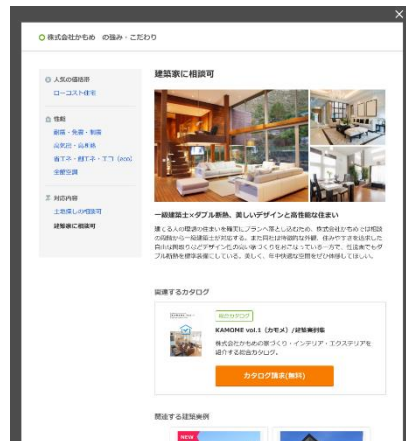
×

株式会社かもめ の強み・こだわり

人気の価格帯
ローコスト住宅

性能
耐震・免震・制震
気密性・高断熱
省エネ・創エネ・ゴエ（ZEH）
全館空調

対応内容
土地探しの相談可
建築家に相談可

建築家に相談可

一級建築士×ダブル断熱、美しいデザインと高性能な住まい

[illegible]

関連するカタログ

総合カタログ

KAMOME vol.1（カモメ）/総合案内集

株式会社かもめの家づくり・インテリア・エクステリアを紹介する総合カタログ。

カタログ請求(無料)

関連する建築実例

NEW